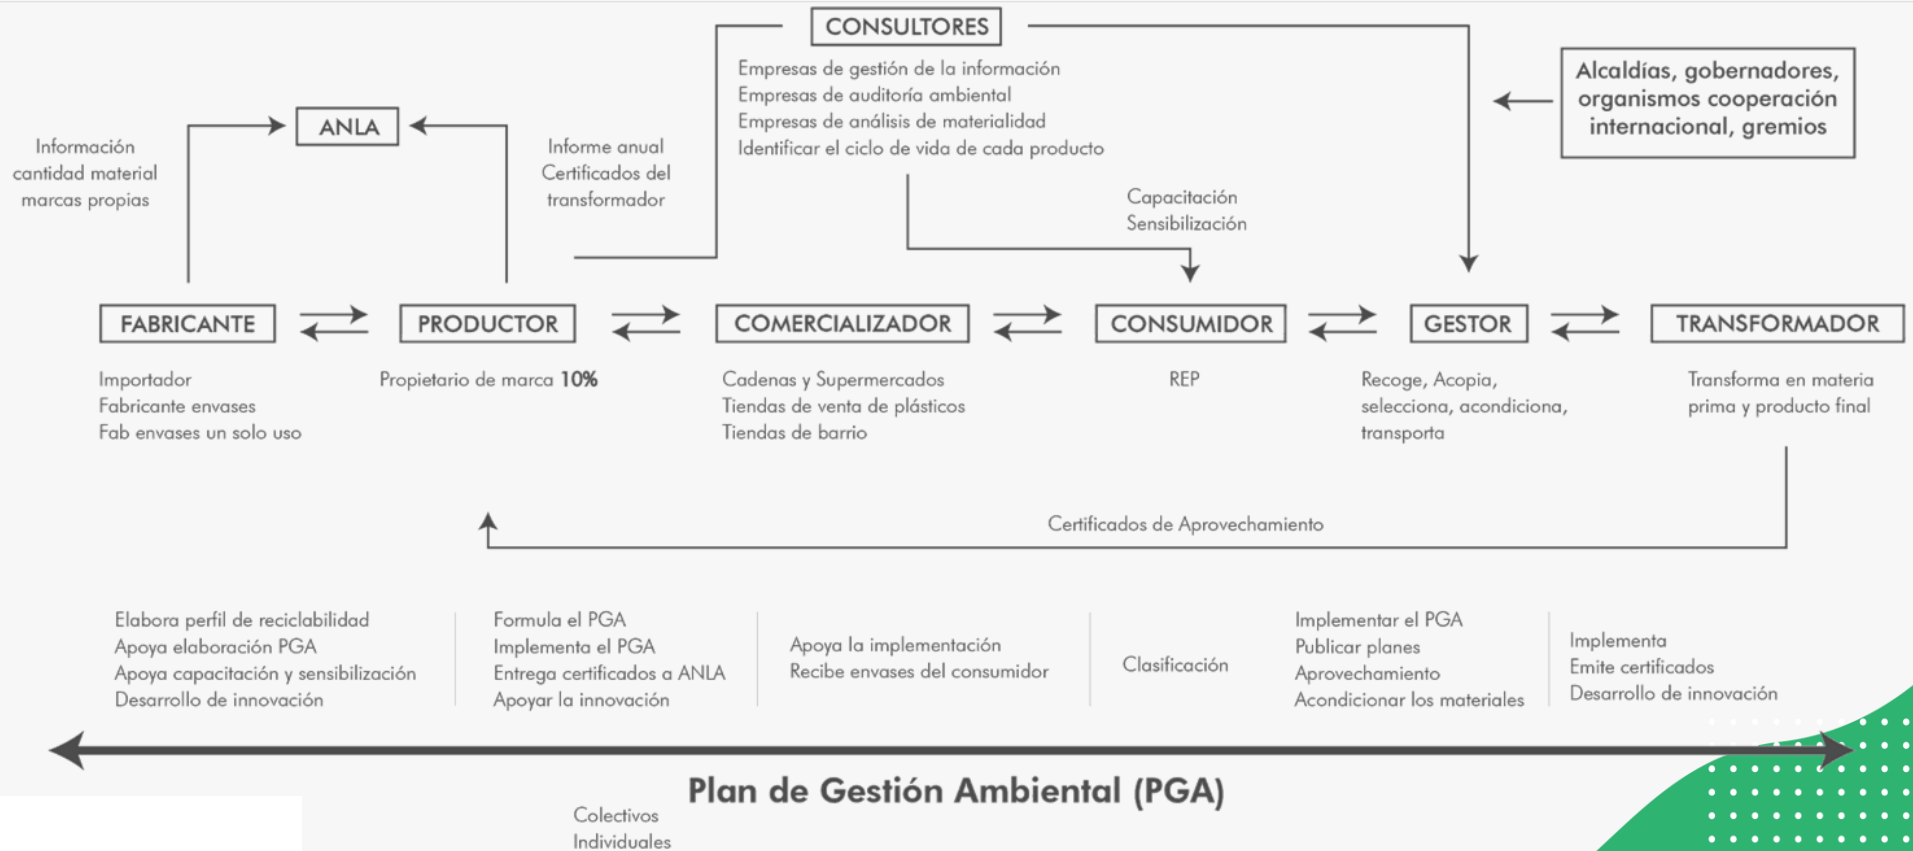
CONSULTORES

Empresas de gestión de la información
Empresas de auditoría ambiental
Empresas de análisis de materialidad
Identificar el ciclo de vida de cada producto

Alcaldías, gobernadores, organismos cooperación internacional, gremios

ANLA

Información
cantidad material
marcas propias

Informe anual
Certificados del
transformador

Capacitación
Sensibilización

FABRICANTE

PRODUCTOR

COMERCIALIZADOR

CONSUMIDOR

GESTOR

TRANSFORMADOR

Importador
Fabricante envases
Fab envases un solo uso

Propietario de marca **10%**

Cadenas y Supermercados
Tiendas de venta de plásticos
Tiendas de barrio

REP

Recoge, Acopia,
selecciona, acondiciona,
transporta

Transforma en materia
prima y producto final

Certificados de Aprovechamiento

Elabora perfil de reciclabilidad
Apoya elaboración PGA
Apoya capacitación y sensibilización
Desarrollo de innovación

Formula el PGA
Implementa el PGA
Entrega certificados a ANLA
Apoyar la innovación

Apoya la implementación
Recibe envases del consumidor

Clasificación

Implementar el PGA
Publicar planes
Aprovechamiento
Acondicionar los materiales

Implementa
Emite certificados
Desarrollo de innovación

Plan de Gestión Ambiental (PGA)

Colectivos
Individuales